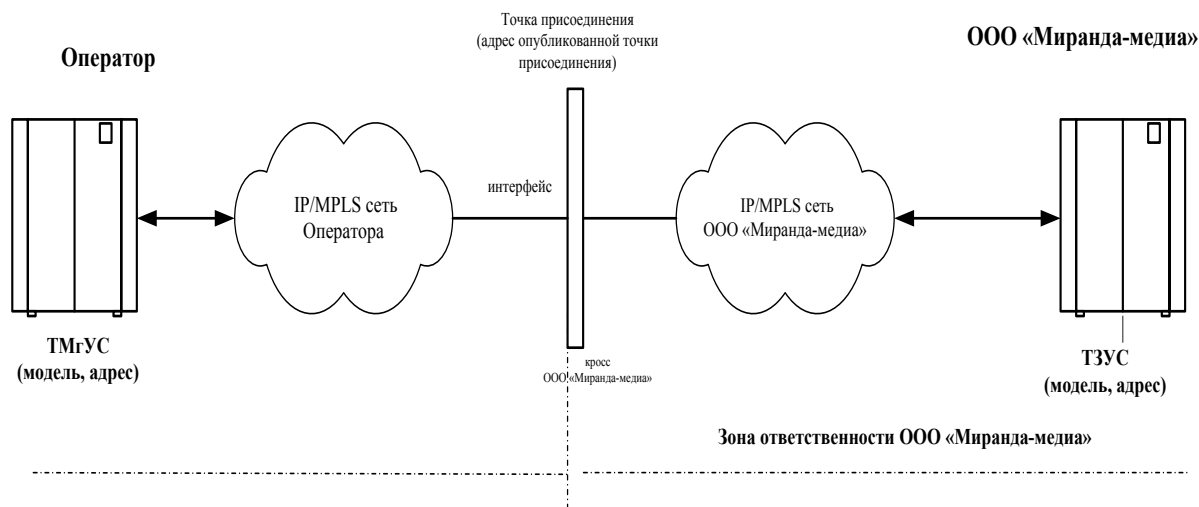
Оператор

Точка присоединения (адрес опубликованной точки присоединения)

ООО «Миранда-медиа»

IP/MPLS сеть Оператора

интерфейс

IP/MPLS сеть ООО «Миранда-медиа»

ТМгУС (модель, адрес)

кросс ООО «Миранда-медиа»

ТЗУС (модель, адрес)

Зона ответственности ООО «Миранда-медиа»